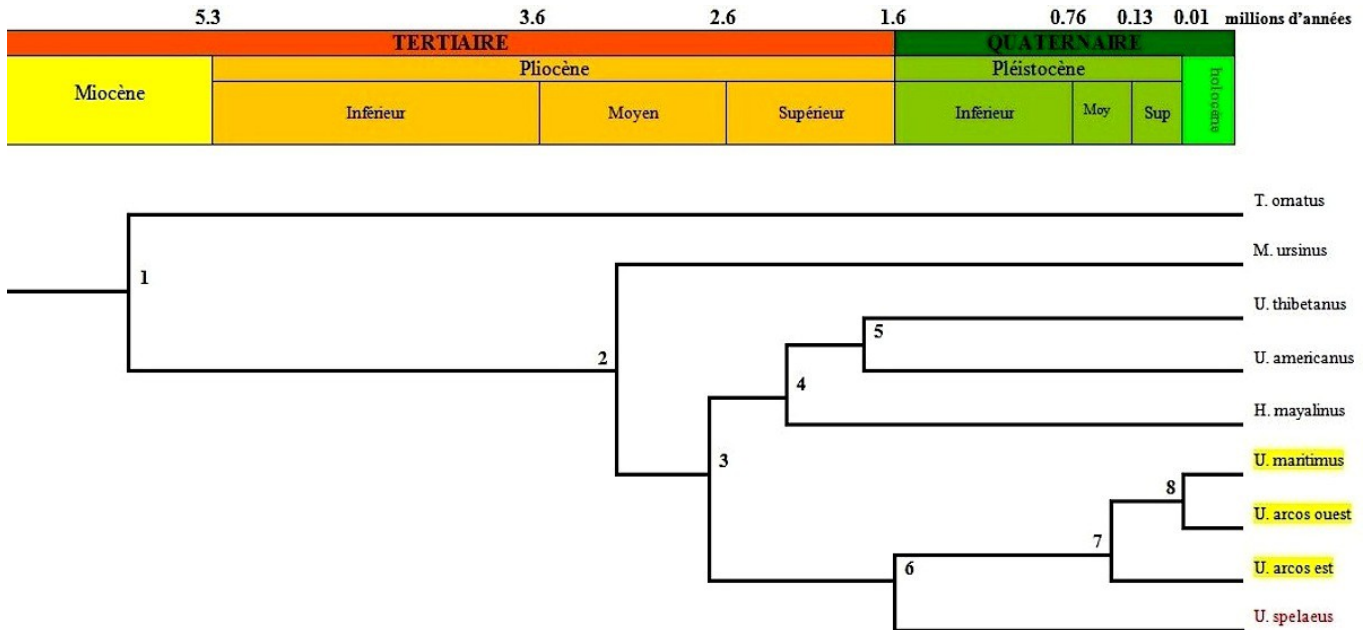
5.3 3.6 2.6 1.6 0.76 0.13 0.01 millions d'années

| TERTIAIRE | | | | QUATERNAIRE | | | |
|---|---|---|---|---|---|---|---|
| Miocène | Pliocène | | | Pléistocène | | | holocène |
| | Inférieur | Moyen | Supérieur | Inférieur | Moy | Sup | |

T. ornatus
M. ursinus
U. thibetanus
U. americanus
H. mayalinus
U. maritimus
U. arcos ouest
U. arcos est
U. spelaeus

1
2
3
4
5
6
7
8